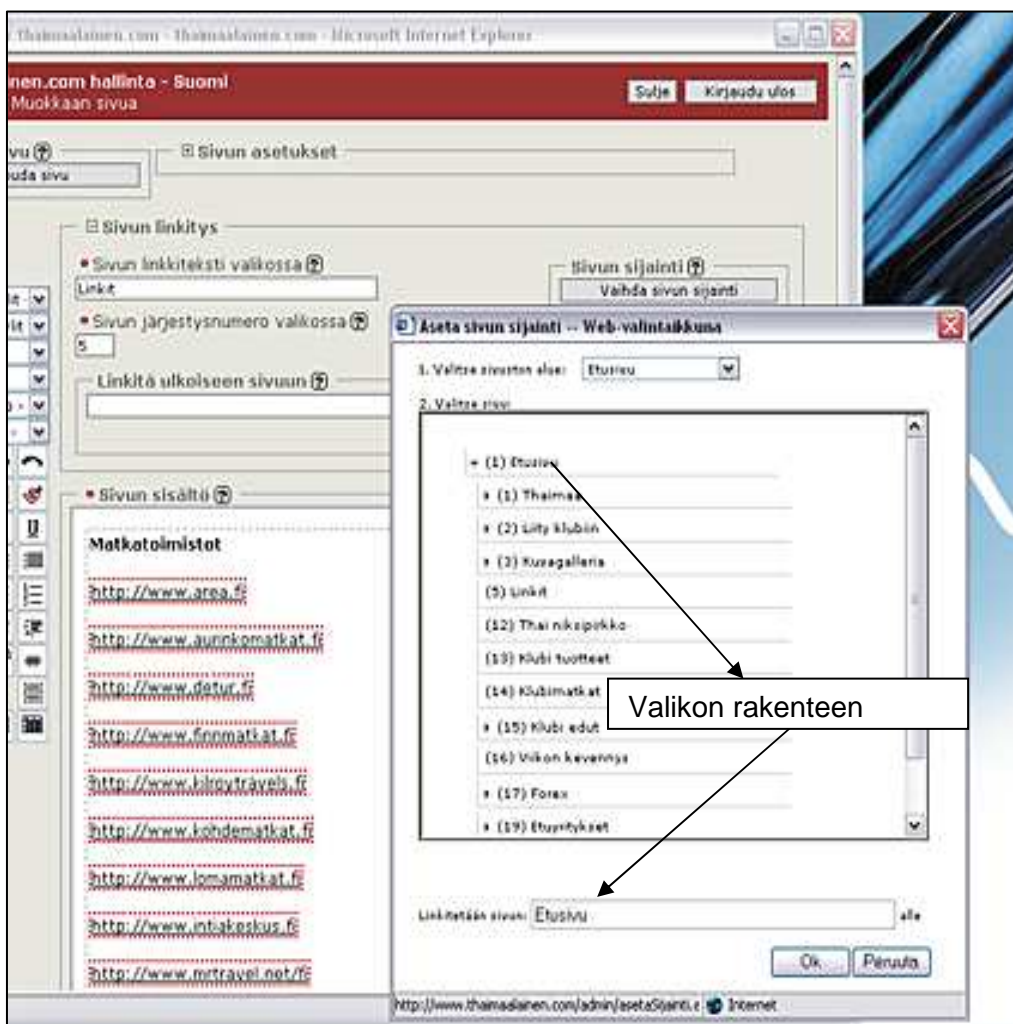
Thaimaalainen.com - thaimaalainen.com - Microsoft Internet Explorer

inen.com hallinta - Suomi
Muokkaan sivua

Sulje Kirjaudu ulos

vu
uda sivu

Sivun asetukset

Sivun linkitys

• Sivun linkkiteksti valikossa
Linkit

• Sivun järjestysnumero valikossa
5

Linkitä ulkoiseen sivuun

Sivun sijainti
Vaihda sivun sijainti

• Sivun sisältö

Matkatoimistot

http://www.area.fi

http://www.aurinkomatkat.fi

http://www.detur.fi

http://www.finnmatkat.fi

http://www.kilroytravels.fi

http://www.kohdematkat.fi

http://www.lomamatkat.fi

http://www.intiakeskus.fi

http://www.mrtravel.net/fi

Aseta sivun sijainti -- Web-valintaikkuna

1. Valitse sivuston alue: Etusivu

2. Valitse sivu:

(1) Etusivu
(1) Thaimaa
(2) Liity klubiin
(3) Kuvagalleria
(5) Linkit
(12) Thai nikspirkko
(13) Klubi tuotteet
(14) Klubimatkat
(15) Klubi edut
(16) Viikon kevennys
(17) Forex
(19) Etuyritykset

Valikon rakenteen

Linkitetään sivun: Etusivu alle

Ok Peruuta

http://www.thaimaalainen.com/admin/asetaSijainti.e Internet